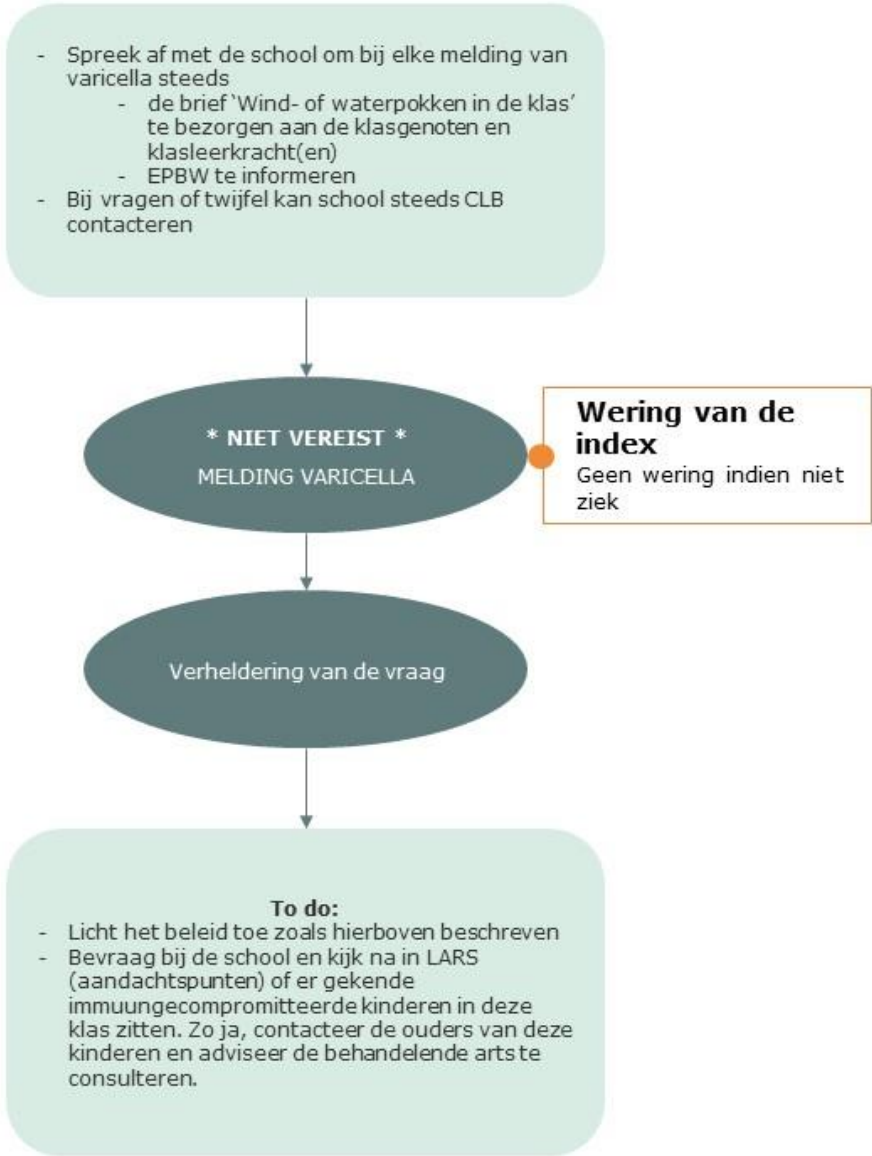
- Spreek af met de school om bij elke melding van varicella steeds
    - de brief `Wind- of waterpokken in de klas' te bezorgen aan de klasgenoten en klasleerkracht(en)
    - EPBW te informeren
- Bij vragen of twijfel kan school steeds CLB contacteren

* NIET VEREIST *
MELDING VARICELLA

Wering van de index
Geen wering indien niet ziek

Verheldering van de vraag

To do:
- Licht het beleid toe zoals hierboven beschreven
- Bevraag bij de school en kijk na in LARS (aandachtspunten) of er gekende immuungecompromitteerde kinderen in deze klas zitten. Zo ja, contacteer de ouders van deze kinderen en adviseer de behandelende arts te consulteren.